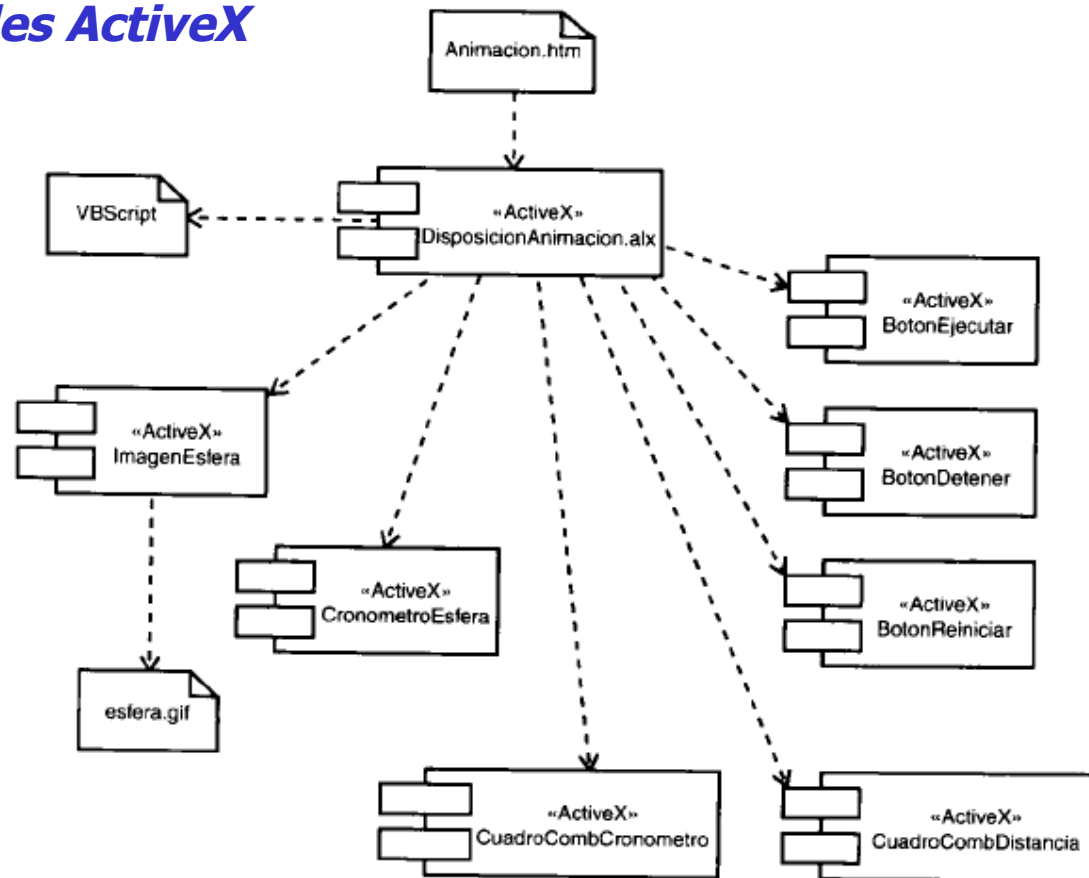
les ActiveX

Animacion.htm

VBScript

«ActiveX»
DisposicionAnimacion.alx

«ActiveX»
BotonEjecutar

«ActiveX»
ImagenEsfera

«ActiveX»
BotonDetener

«ActiveX»
CronometroEsfera

«ActiveX»
BotonReiniciar

esfera.gif

«ActiveX»
CuadroCombCronometro

«ActiveX»
CuadroCombDistancia